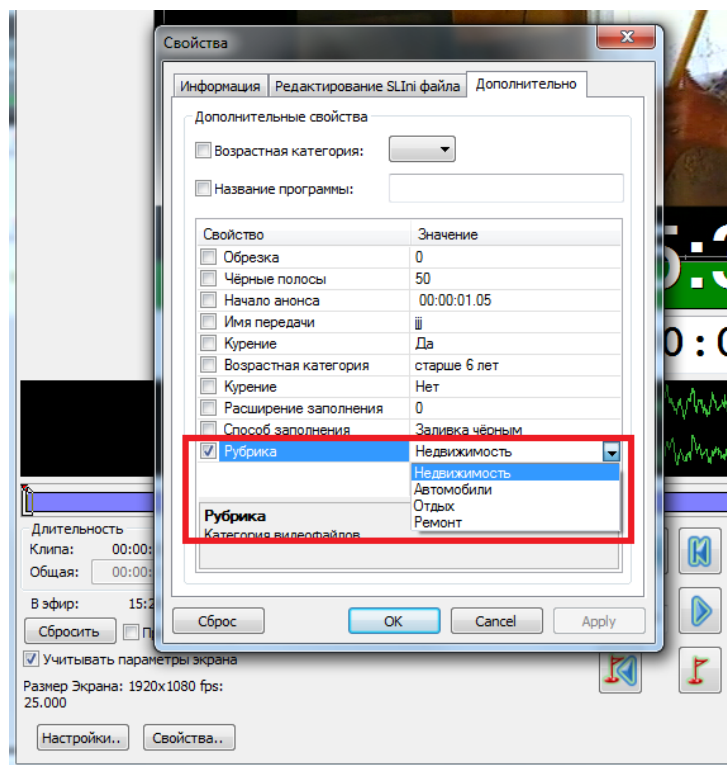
Свойства

Информация | Редактирование SLIni файла | Дополнительно

Дополнительные свойства

Возрастная категория:

Название программы:

| Свойство | Значение |
|---|---|
| Обрезка | 0 |
| Чёрные полосы | 50 |
| Начало анонса | 00:00:01.05 |
| Имя передачи | jjj |
| Курение | Да |
| Возрастная категория | старше 6 лет |
| Курение | Нет |
| Расширение заполнения | 0 |
| Способ заполнения | Заливка чёрным |
| Рубрика | Недвижимость |

Недвижимость
Автомобили
Отдых
Ремонт

Рубрика
Категория видеофайлов

Сброс
OK
Cancel
Apply

5:3
0:0

Длительность
Клипа: 00:00:
Общая: 00:00:

В эфир: 15:2

Сбросить
Пр

Учитывать параметры экрана

Размер Экрана: 1920x1080 fps: 25.000

Настройки..
Свойства..